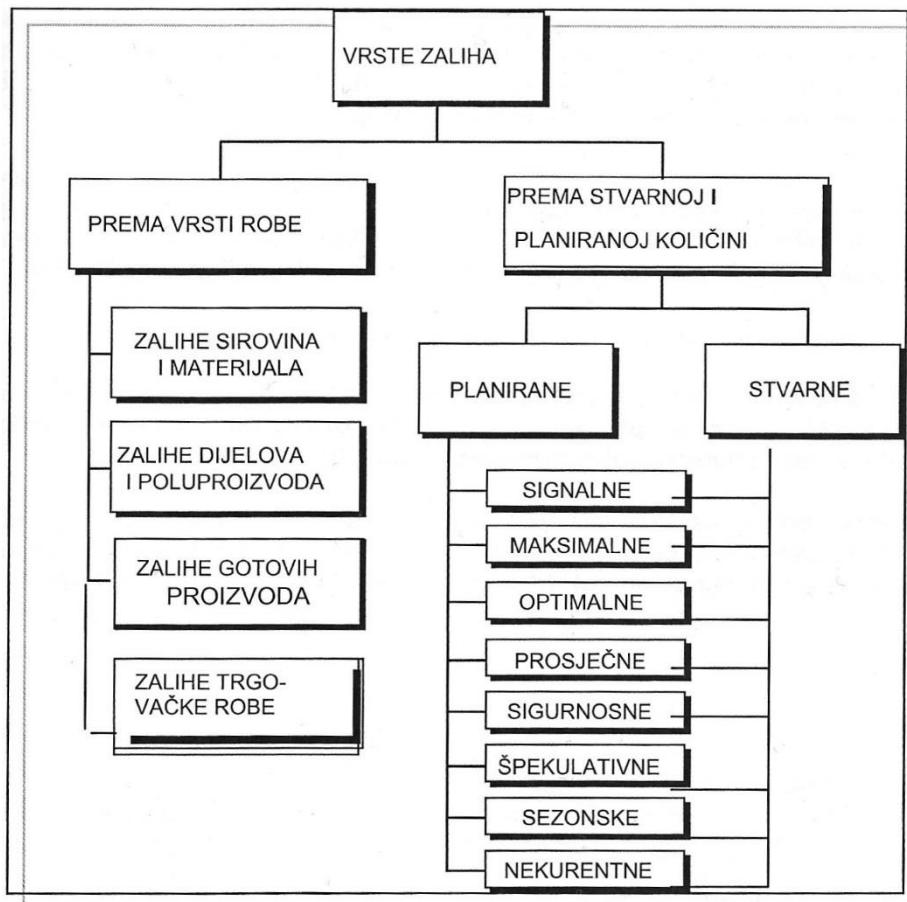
VRSTE ZALIHA

PREMA VRSTI ROBE

PREMA STVARNOJ I PLANIRANOJ KOLIČINI

ZALIHE SIROVINA I MATERIJALA

ZALIHE DIJELOVA I POLUPROIZVODA

ZALIHE GOTOVIH PROIZVODA

ZALIHE TRGOVAČKE ROBE

PLANIRANE

STVARNE

SIGNALNE

MAKSIMALNE

OPTIMALNE

PROSJEČNE

SIGURNOSNE

ŠPEKULATIVNE

SEZONSKE

NEKURENTNE